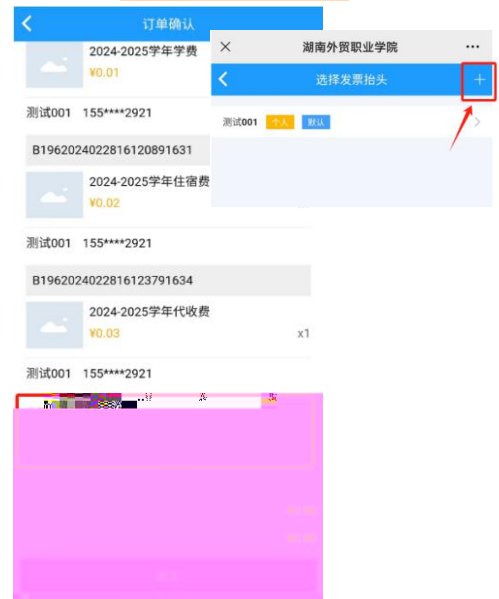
订单确认

2024-2025学年学费
¥0.01

测试001 155****2921

B1962024022816120891631

2024-2025学年住宿费
¥0.02

测试001 155****2921

B1962024022816123791634

2024-2025学年代收费
¥0.03
x1

测试001 155****2921

湖南外贸职业学院

选择发票抬头

+

测试001 个人 默认